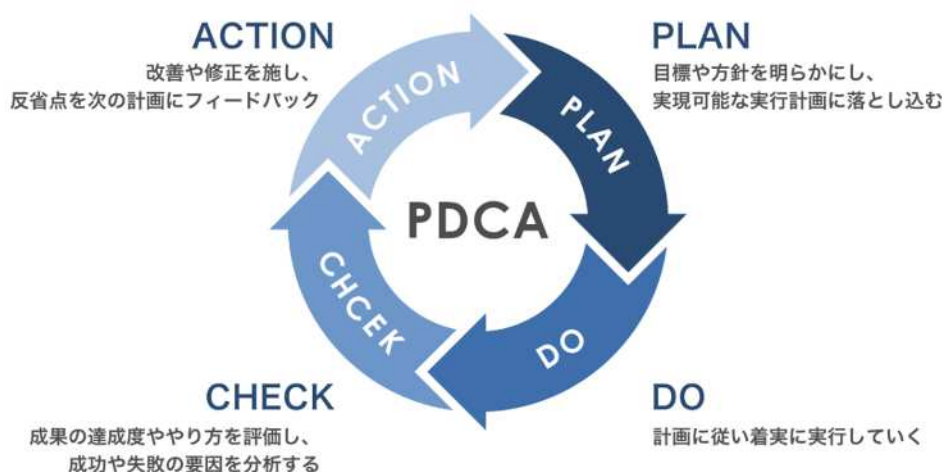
ACTION
改善や修正を施し、
反省点を次の計画にフィードバック

PLAN
目標や方針を明らかにし、
実現可能な実行計画に落とし込む

ACTION

PLAN

PDCA

CHCEK

DO

CHECK
成果の達成度ややり方を評価し、
成功や失敗の要因を分析する

DO
計画に従い着実に実行していく